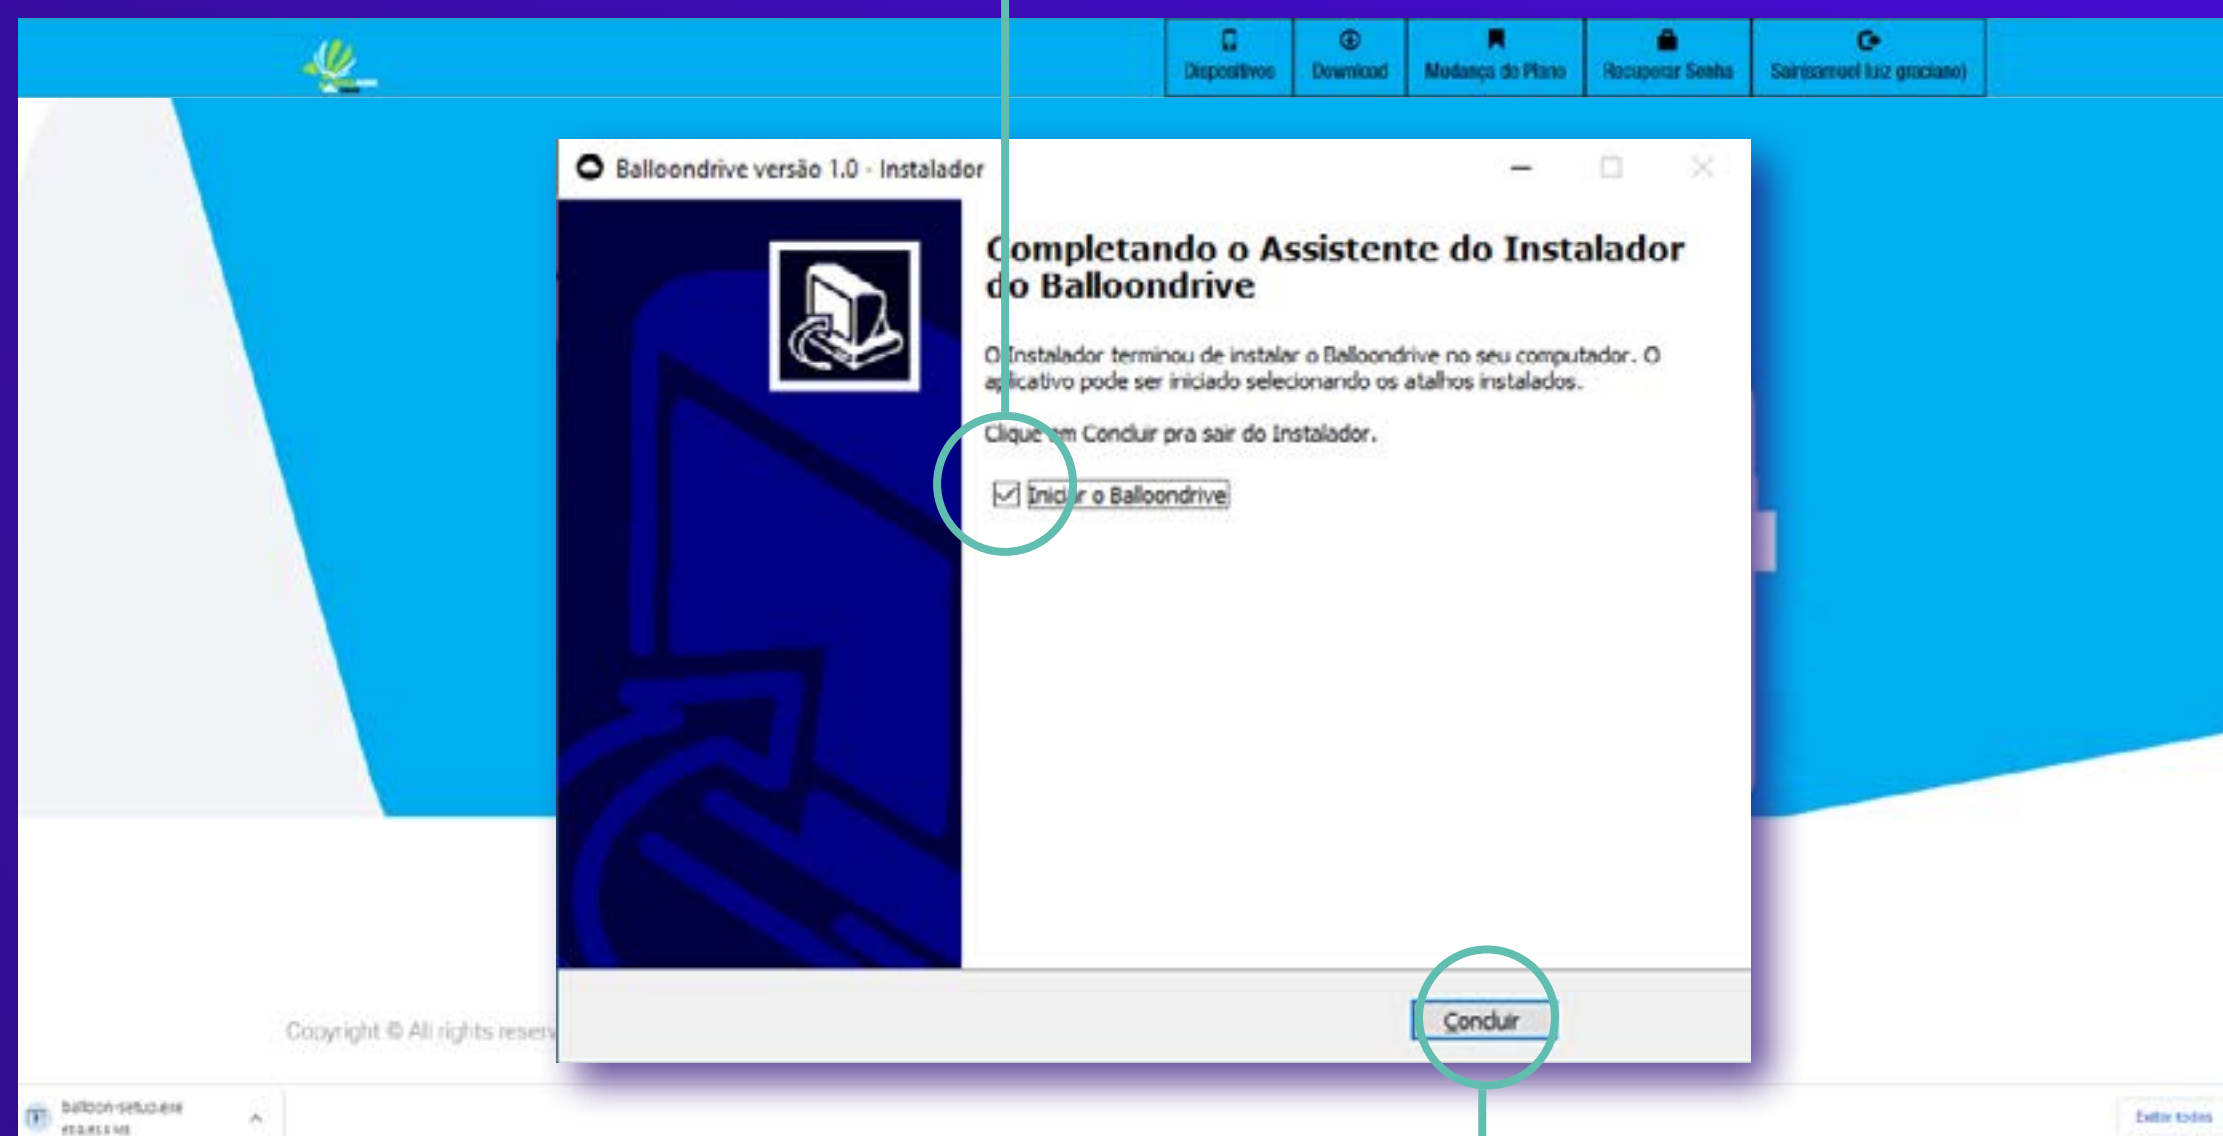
Dispositivos Download Mudança de Plano Recuperar Senha Sair(samuel luiz graciano)

Balloondrive versão 1.0 - Instalador

Completando o Assistente do Instalador do Balloondrive

O Instalador terminou de instalar o Balloondrive no seu computador. O aplicativo pode ser iniciado selecionando os atalhos instalados.

Clique em Concluir pra sair do Instalador.

Iniciar o Balloondrive

Concluir

Copyright © All rights reserv

balloon-setup.exe
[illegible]

Exibir todos